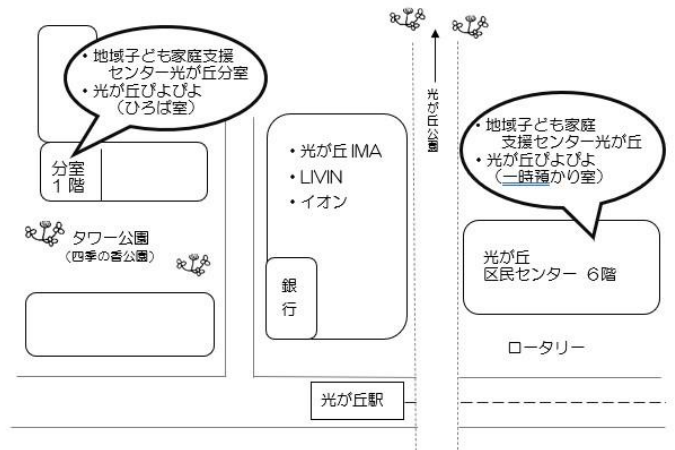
・地域子ども家庭支援センター光が丘分室
・光が丘ぴよぴよ（ひろば室）

分室
1階

・光が丘IMA
・LIVIN
・イオン

光が丘公園

・地域子ども家庭支援センター光が丘
・光が丘ぴよぴよ（一時預かり室）

タワー公園
（四季の香公園）

銀行

光が丘
区民センター　6階

ロータリー

光が丘駅